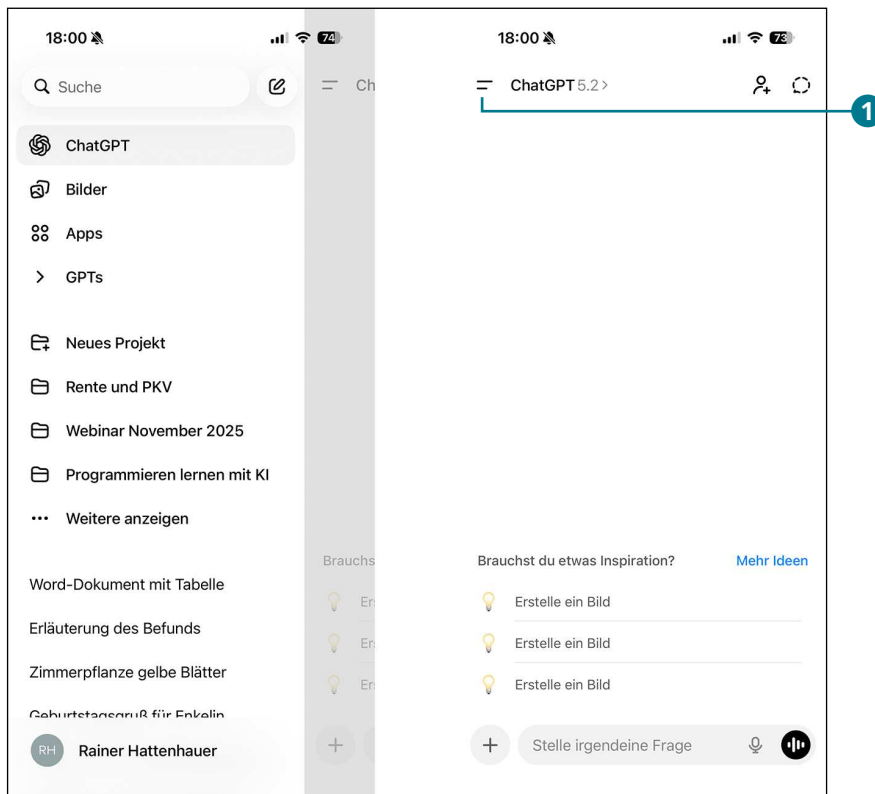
18:00
74
Suche
Ch
ChatGPT
Bilder
Apps
GPTs
Neues Projekt
Rente und PKV
Webinar November 2025
Programmieren lernen mit KI
Weitere anzeigen
Brauchs
Er
Er
Er
Word-Dokument mit Tabelle
Erläuterung des Befunds
Zimmerpflanze gelbe Blätter
Geburtstagsgruß für Enkelin
RH Rainer Hattenhauer

18:00
73
ChatGPT 5.2 >
1
Brauchst du etwas Inspiration?
Mehr Ideen
Erstelle ein Bild
Erstelle ein Bild
Erstelle ein Bild
+
Stelle irgendeine Frage